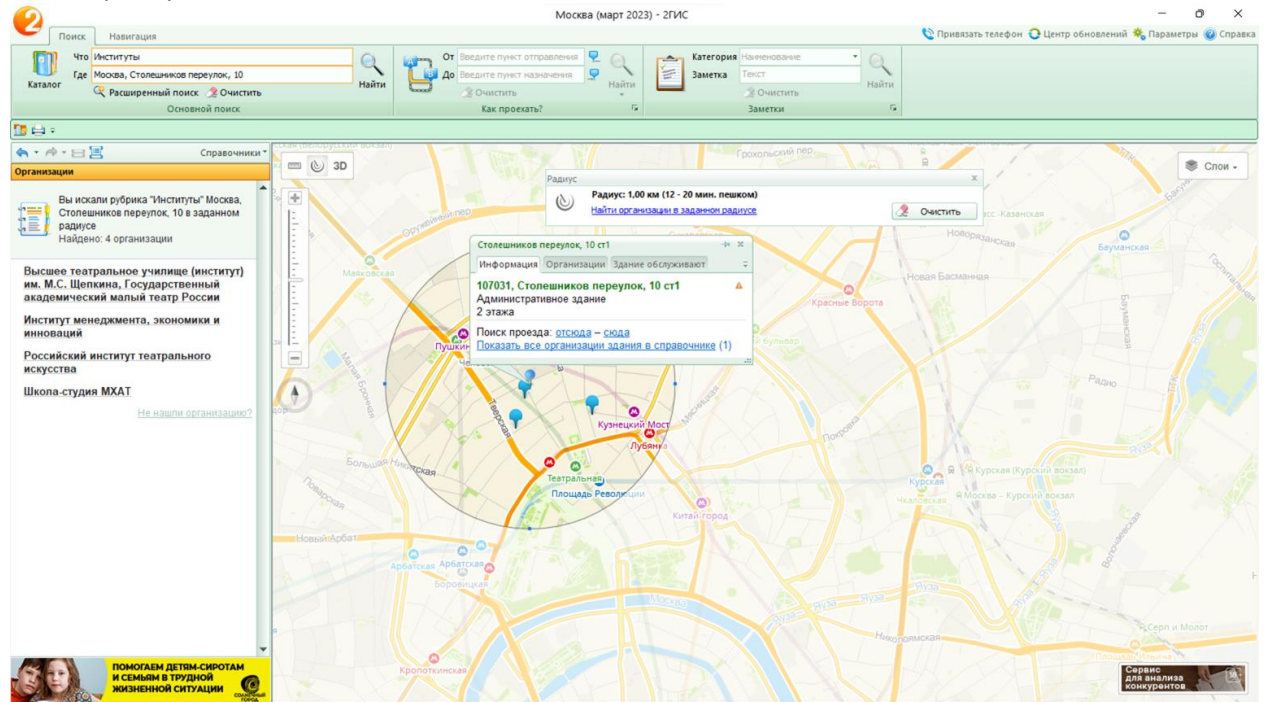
Москва (март 2023) - 2ГИС

Поиск Навигация

Привязать телефон Центр обновлений Параметры Справка

Каталог Что Институты Где Москва, Столешников переулок, 10 Найти Расширенный поиск Очистить Основной поиск

От Введите пункт отправления До Введите пункт назначения Найти Очистить Как проехать?

Категория Наименование Заметка Текст Найти Очистить Заметки

Справочники

Организации

Вы искали рубрика "Институты" Москва, Столешников переулок, 10 в заданном радиусе
Найдено: 4 организации

Высшее театральное училище (институт) им. М.С. Щепкина, Государственный академический малый театр России

Институт менеджмента, экономики и инноваций

Российский институт театрального искусства

Школа-студия МХАТ

Не нашли организацию?

ПОМОГАЕМ ДЕТЯМ-СИРОТАМ И СЕМЬЯМ В ТРУДНОЙ ЖИЗНЕННОЙ СИТУАЦИИ СОЛНЕЧНЫЙ ГОРОД

3D

Радиус
Радиус: 1,00 км (12 - 20 мин. пешком)
Найти организации в заданном радиусе
Очистить

Столешников переулок, 10 ст1
Информация Организации Здание обслуживают
107031, Столешников переулок, 10 ст1
Административное здание
2 этажа
Поиск проезда: отсюда – сюда
Показать все организации здания в справочнике (1)

Слои

Грохольский пер
Новорязанская
Бауманская
Красные Ворота
Новая Басманная
Маяковская
Пушкинская
Тверская
Кузнецкий Мост
Лубянка
Театральная
Площадь Революции
Китай-город
Большая Никитская
Поварская
Новый Арбат
Арбатская
Боровицкая
Москва
Яуза
Радио
Покровка
Курская (Курский вокзал)
Чкаловская
Москва – Курский вокзал
Серп и Молот
Кропоткинская
Николоямская

Сервис для анализа конкурентов